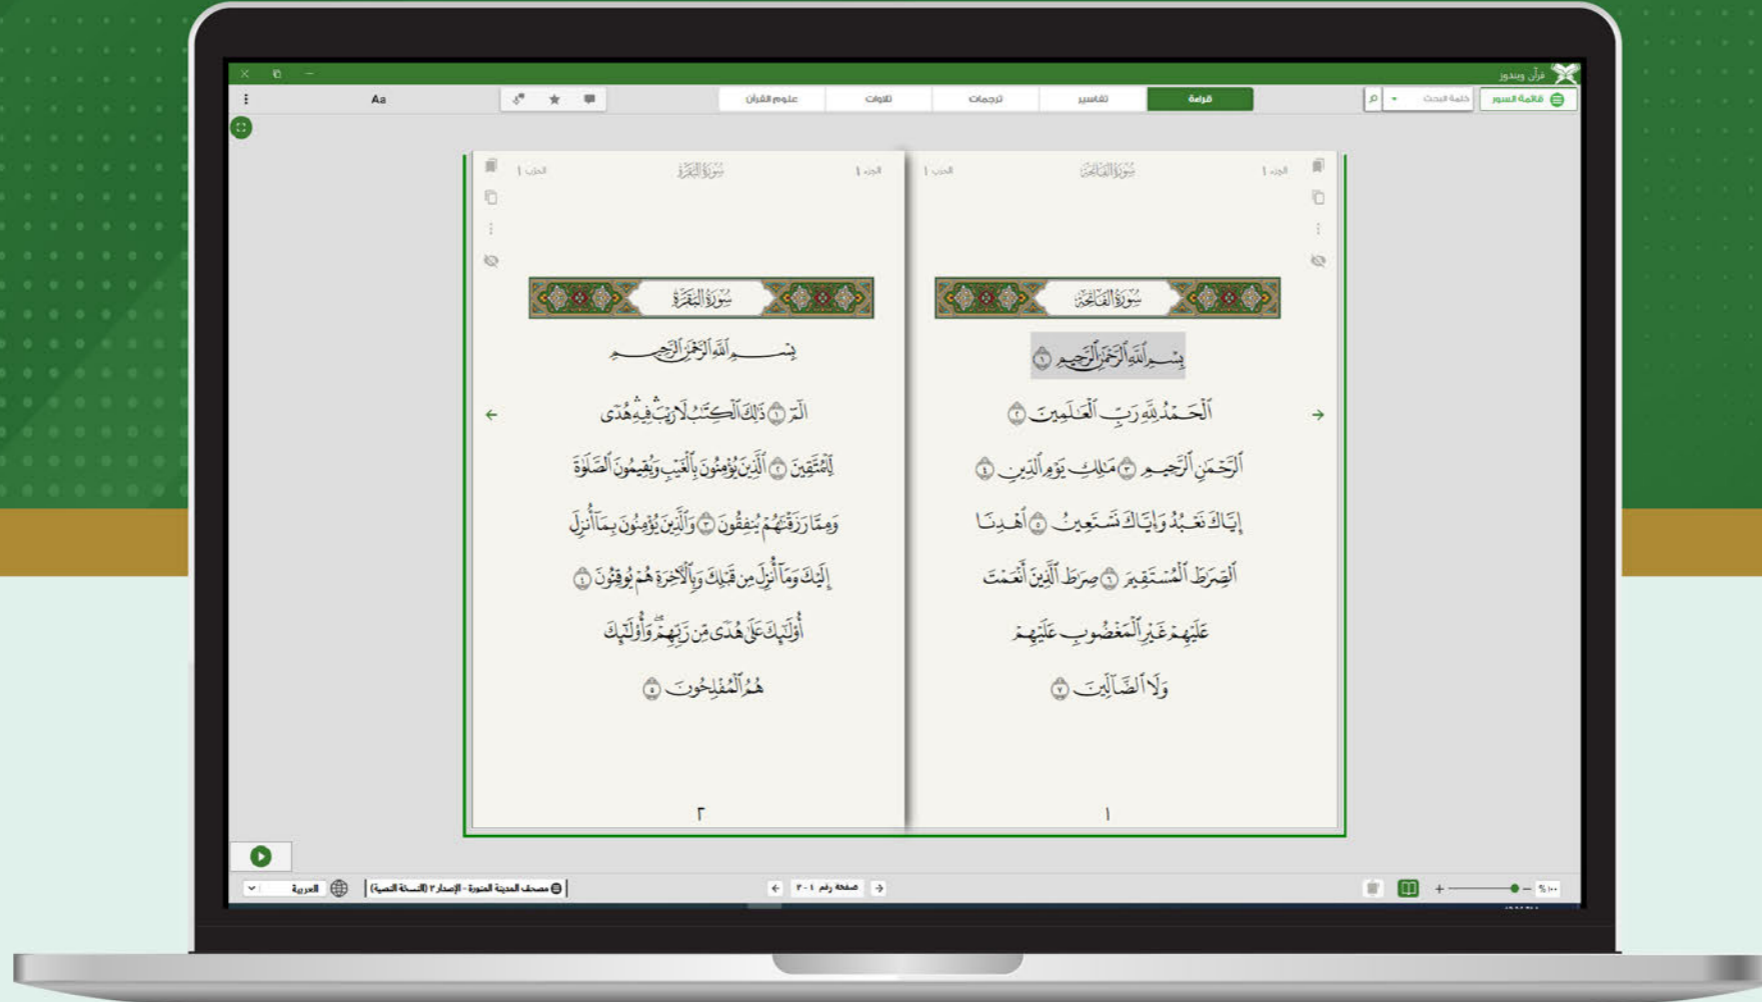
قرآن ويندوز

قائمة السور
كلمة البحث
قراءة
تفاسير
ترجمات
تلاوات
علوم القرآن
Aa

الجزء ١
سورة الفاتحة
الحزب ١

سورة الفاتحة

بِسْمِ ٱللَّهِ ٱلرَّحْمَٰنِ ٱلرَّحِيمِ ①
ٱلْحَمْدُ لِلَّهِ رَبِّ ٱلْعَٰلَمِينَ ②
ٱلرَّحْمَٰنِ ٱلرَّحِيمِ ③ مَٰلِكِ يَوْمِ ٱلدِّينِ ④
إِيَّاكَ نَعْبُدُ وَإِيَّاكَ نَسْتَعِينُ ⑤ ٱهْدِنَا
ٱلصِّرَٰطَ ٱلْمُسْتَقِيمَ ⑥ صِرَٰطَ ٱلَّذِينَ أَنْعَمْتَ
عَلَيْهِمْ غَيْرِ ٱلْمَغْضُوبِ عَلَيْهِمْ
وَلَا ٱلضَّآلِّينَ ⑦

١

الجزء ١
سورة البقرة
الحزب ١

سورة البقرة

بِسْمِ ٱللَّهِ ٱلرَّحْمَٰنِ ٱلرَّحِيمِ
الٓمٓ ① ذَٰلِكَ ٱلْكِتَٰبُ لَا رَيْبَ فِيهِ هُدًى
لِّلْمُتَّقِينَ ② ٱلَّذِينَ يُؤْمِنُونَ بِٱلْغَيْبِ وَيُقِيمُونَ ٱلصَّلَوٰةَ
وَمِمَّا رَزَقْنَٰهُمْ يُنفِقُونَ ③ وَٱلَّذِينَ يُؤْمِنُونَ بِمَآ أُنزِلَ
إِلَيْكَ وَمَآ أُنزِلَ مِن قَبْلِكَ وَبِٱلْءَاخِرَةِ هُمْ يُوقِنُونَ ④
أُو۟لَٰٓئِكَ عَلَىٰ هُدًى مِّن رَّبِّهِمْ وَأُو۟لَٰٓئِكَ
هُمُ ٱلْمُفْلِحُونَ ⑤

٢

العربية
مصحف المدينة المنورة - الإصدار ٢ (النسخة النصية)
صفحة رقم ١-٢
١٠٠ %